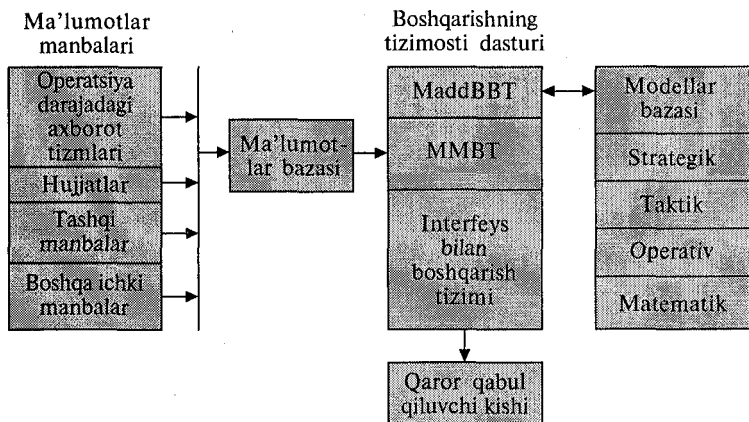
Ma'lumotlar manbalari

Operatsiya darajadagi axborot tizmlari

Hujjatlar

Tashqi manbalar

Boshqa ichki manbalar

Ma'lumotlar bazasi

Boshqarishning tizimosti dasturi

MaddBBT

MMBT

Interfeys bilan boshqarish tizimi

Qaror qabul qiluvchi kishi

Modellar bazasi

Strategik

Taktik

Operativ

Matematik